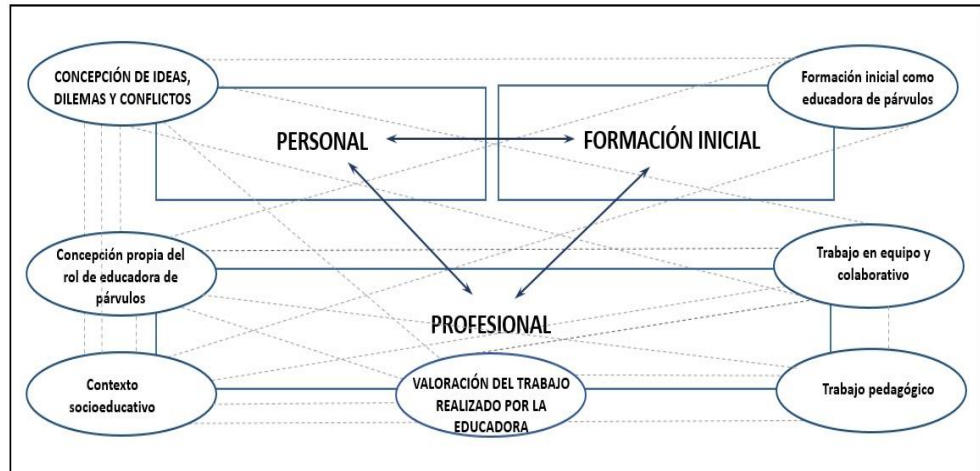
CONCEPCIÓN DE IDEAS, DILEMAS Y CONFLICTOS

Formación inicial como educadora de párvulos

PERSONAL

FORMACIÓN INICIAL

Concepción propia del rol de educadora de párvulos

Trabajo en equipo y colaborativo

PROFESIONAL

Contexto socioeducativo

VALORACIÓN DEL TRABAJO REALIZADO POR LA EDUCADORA

Trabajo pedagógico